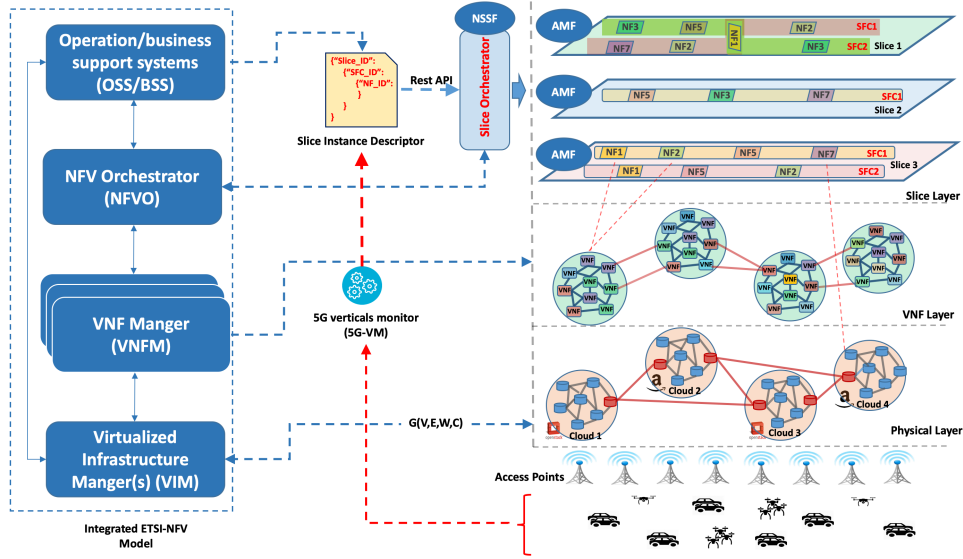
Operation/business support systems (OSS/BSS)

NFV Orchestrator (NFVO)

VNF Manger (VNFM)

Virtualized Infrastructure Manger(s) (VIM)

Integrated ETSI-NFV Model

{"Slice_ID":
{"SFC_ID":
{"NF_ID":
}
}
}

Slice Instance Descriptor

Rest API

NSSF

Slice Orchestrator

5G verticals monitor (5G-VM)

G(V,E,W,C)

AMF
NF3 NF5 NF1 NF2 SFC1
NF7 NF2 NF3 SFC2
Slice 1

AMF
NF5 NF3 NF7 SFC1
Slice 2

AMF
NF1 NF2 NF5 NF7 SFC1
NF1 NF5 NF2 SFC2
Slice 3

Slice Layer

VNF VNF VNF VNF VNF VNF VNF VNF VNF VNF VNF VNF VNF VNF VNF VNF VNF VNF VNF VNF VNF VNF VNF VNF VNF VNF VNF VNF VNF VNF VNF VNF

VNF Layer

Cloud 1
Cloud 2
Cloud 3
Cloud 4

Physical Layer

Access Points